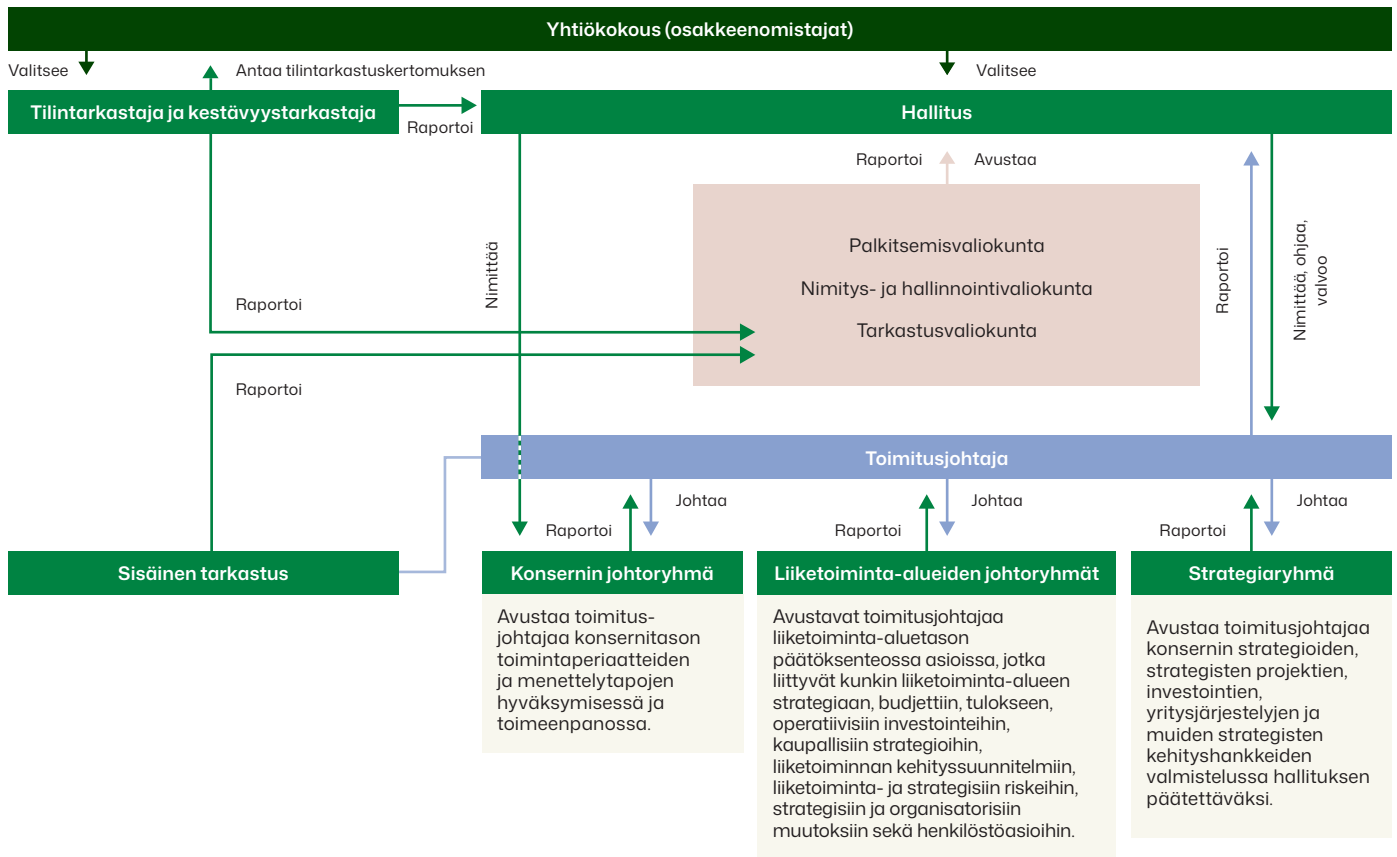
Yhtiökokous (osakkeenomistajat)

Valitsee

Antaa tilintarkastuskertomuksen

Valitsee

Tilintarkastaja ja kestävyystarkastaja

Raportoi

Hallitus

Raportoi

Avustaa

Palkitsemisvaliokunta

Nimitys- ja hallinnointivaliokunta

Tarkastusvaliokunta

Nimittää

Raportoi

Raportoi

Raportoi

Nimittää, ohjaa, valvoo

Toimitusjohtaja

Johtaa

Raportoi

Johtaa

Raportoi

Johtaa

Raportoi

Sisäinen tarkastus

Konsernin johtoryhmä

Avustaa toimitusjohtajaa konsernitason toimintaperiaatteiden ja menettelytapojen hyväksymisessä ja toimeenpanossa.

Liiketoiminta-alueiden johtoryhmät

Avustavat toimitusjohtajaa liiketoiminta-aluetason päätöksenteossa asioissa, jotka liittyvät kunkin liiketoiminta-alueen strategiaan, budjettiin, tulokseen, operatiivisiin investointeihin, kaupallisiin strategioihin, liiketoiminnan kehityssuunnitelmiin, liiketoiminta- ja strategisiin riskeihin, strategisiin ja organisatorisiin muutoksiin sekä henkilöstöasioihin.

Strategiaryhmä

Avustaa toimitusjohtajaa konsernin strategioiden, strategisten projektien, investointien, yritysjärjestelyjen ja muiden strategisten kehityshankkeiden valmistelussa hallituksen päätettäväksi.